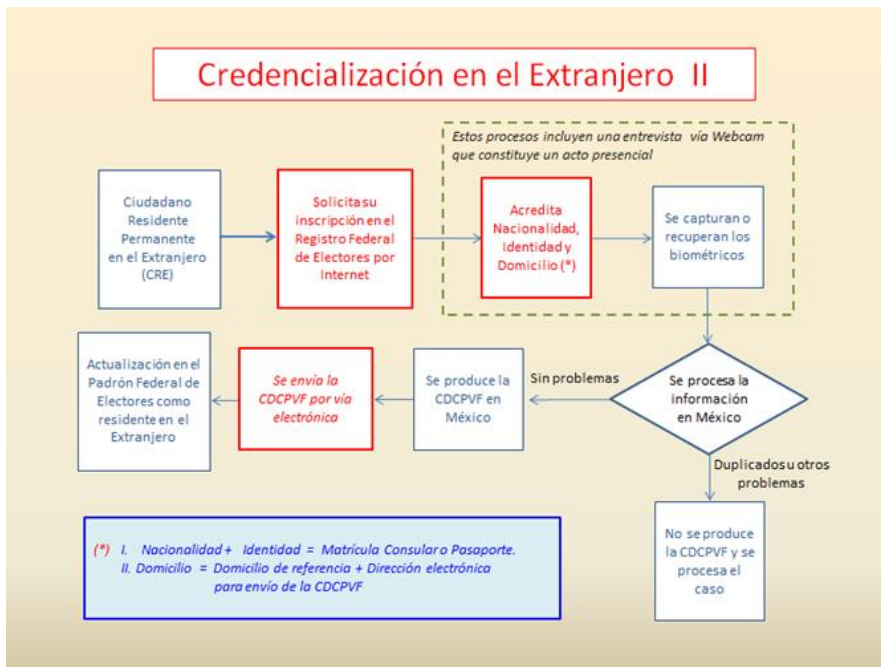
Credencialización en el Extranjero II

Estos procesos incluyen una entrevista vía Webcam que constituye un acto presencial

Ciudadano Residente Permanente en el Extranjero (CRE)

Solicitasu inscripción en el Registro Federal de Electores por Internet

Acredita Nacionalidad, Identidad y Domicilio (*)

Se capturan o recuperan los biométricos

Se procesa la información en México

Sin problemas

Se produce la CDCPVF en México

Se envía la CDCPVF por vía electrónica

Actualización en el Padrón Federal de Electores como residente en el Extranjero

Duplicados u otros problemas

No se produce la CDCPVF y se procesa el caso

(*) I. Nacionalidad + Identidad = Matrícula Consular o Pasaporte.
II. Domicilio = Domicilio de referencia + Dirección electrónica para envío de la CDCPVF